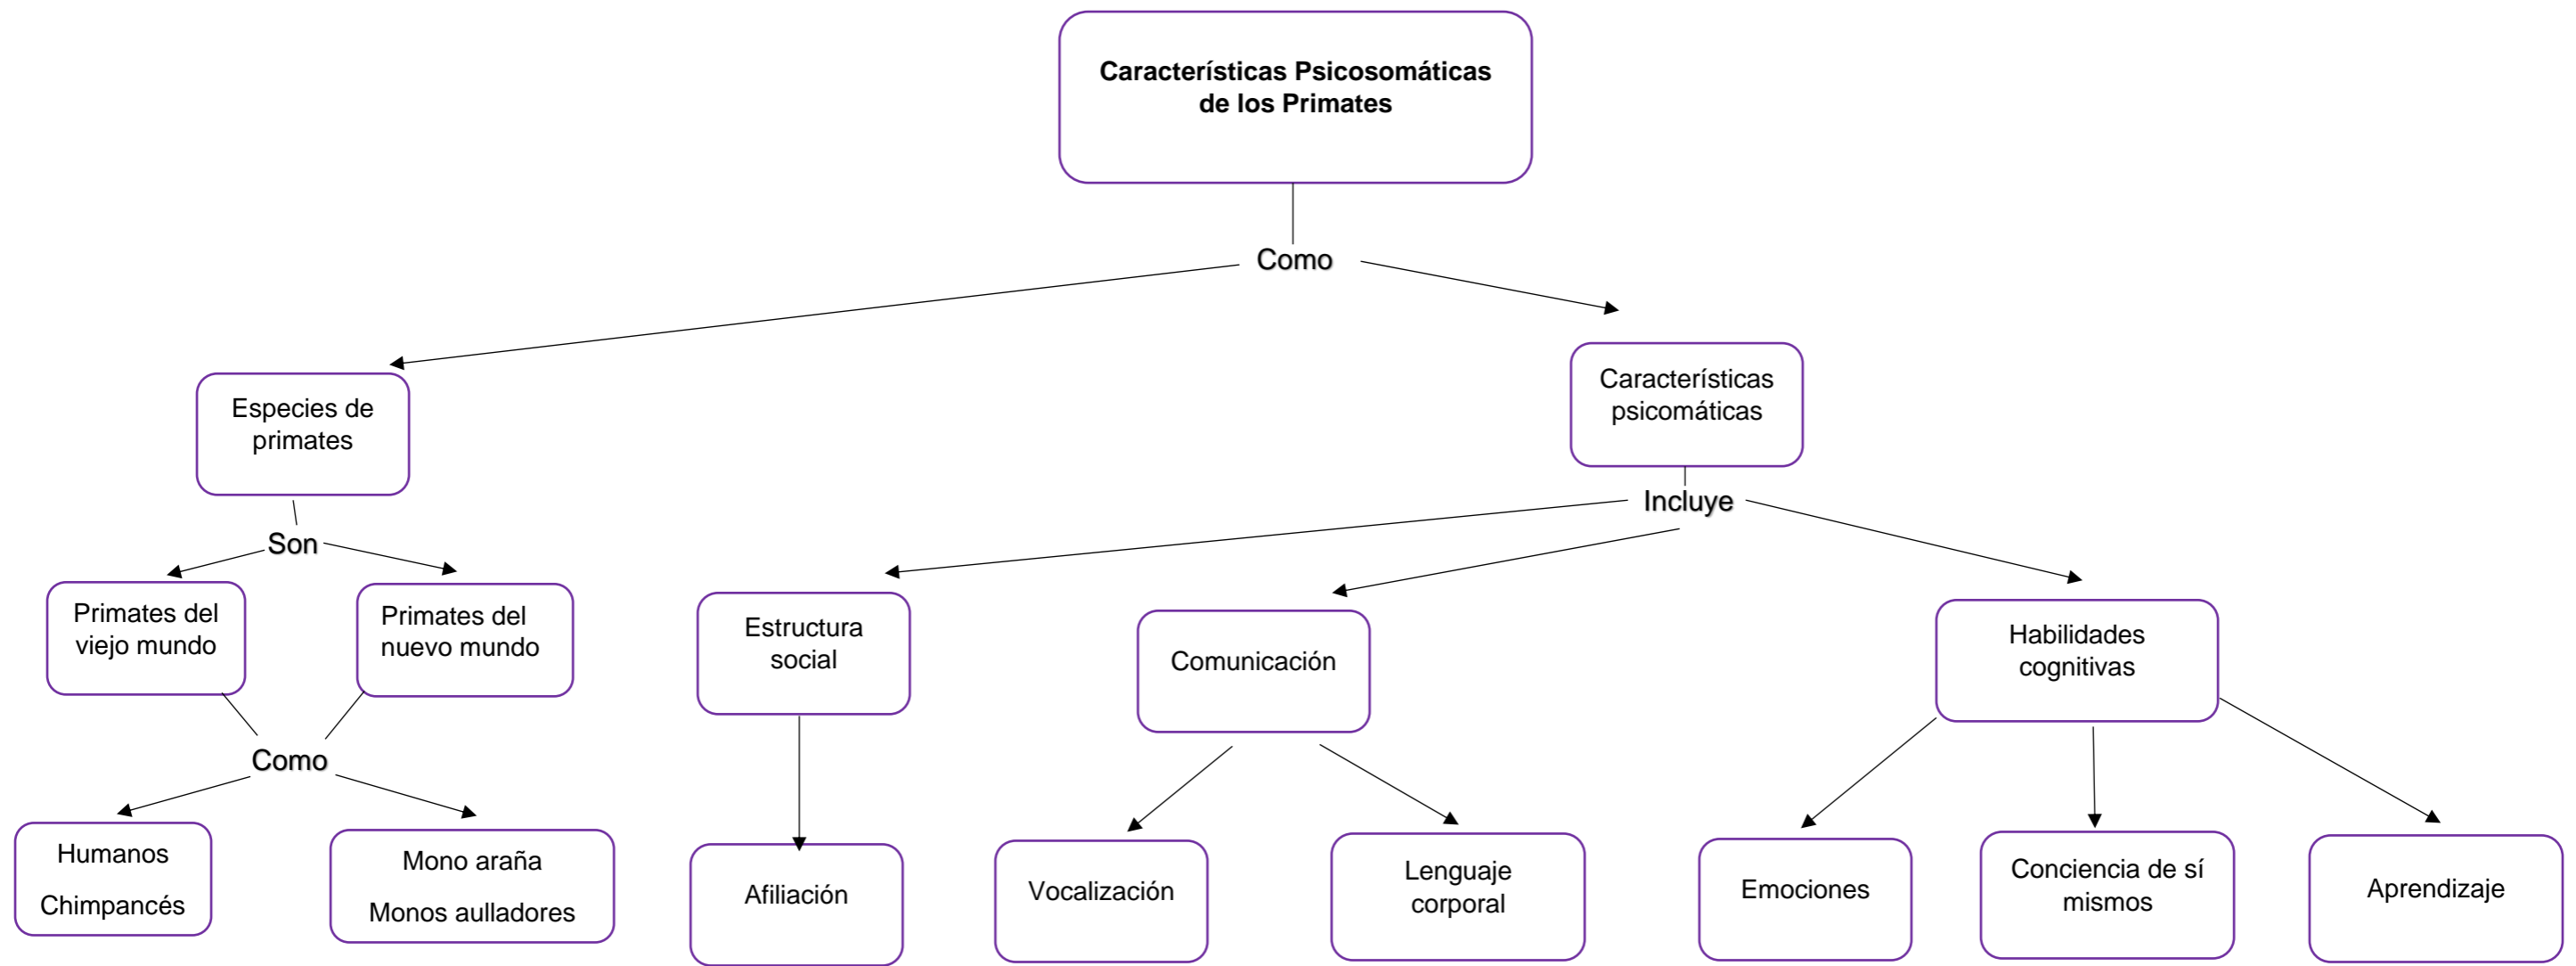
Características Psicosomáticas de los Primates

Como

Especies de primates

Son

Primates del viejo mundo

Primates del nuevo mundo

Como

Humanos

Chimpancés

Mono araña

Monos aulladores

Características psicomáticas

Incluye

Estructura social

Afiliación

Comunicación

Vocalización

Lenguaje corporal

Habilidades cognitivas

Emociones

Conciencia de sí mismos

Aprendizaje